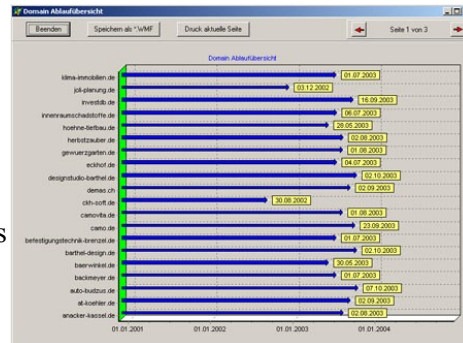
Domain Ablaufübersicht

Beenden

Speichern als *.WMF

Druck aktuelle Seite

Seite 1 von 3

Domain Ablaufübersicht

| Domain | Datum |
|---|---|
| klima-immobilien.de | 01.07.2003 |
| joli-planung.de | 03.12.2002 |
| investdb.de | 16.09.2003 |
| innenraumschadstoffe.de | 06.07.2003 |
| hoehne-tiefbau.de | 28.05.2003 |
| herbstzauber.de | 02.08.2003 |
| gewuerzgarten.de | 01.06.2003 |
| eckhof.de | 04.07.2003 |
| designstudio-barthel.de | 02.10.2003 |
| demas.ch | 02.09.2003 |
| ckh-soft.de | 30.08.2002 |
| camovita.de | 01.08.2003 |
| camo.de | 23.09.2003 |
| befestigungstechnik-brenzel.de | 01.07.2003 |
| barthel-design.de | 02.10.2003 |
| baerwinkel.de | 30.05.2003 |
| backmeyer.de | 01.07.2003 |
| auto-budzus.de | 07.10.2003 |
| at-koehler.de | 02.09.2003 |
| anacker-kassel.de | 02.06.2003 |

01.01.2001 01.01.2002 01.01.2003 01.01.2004

s